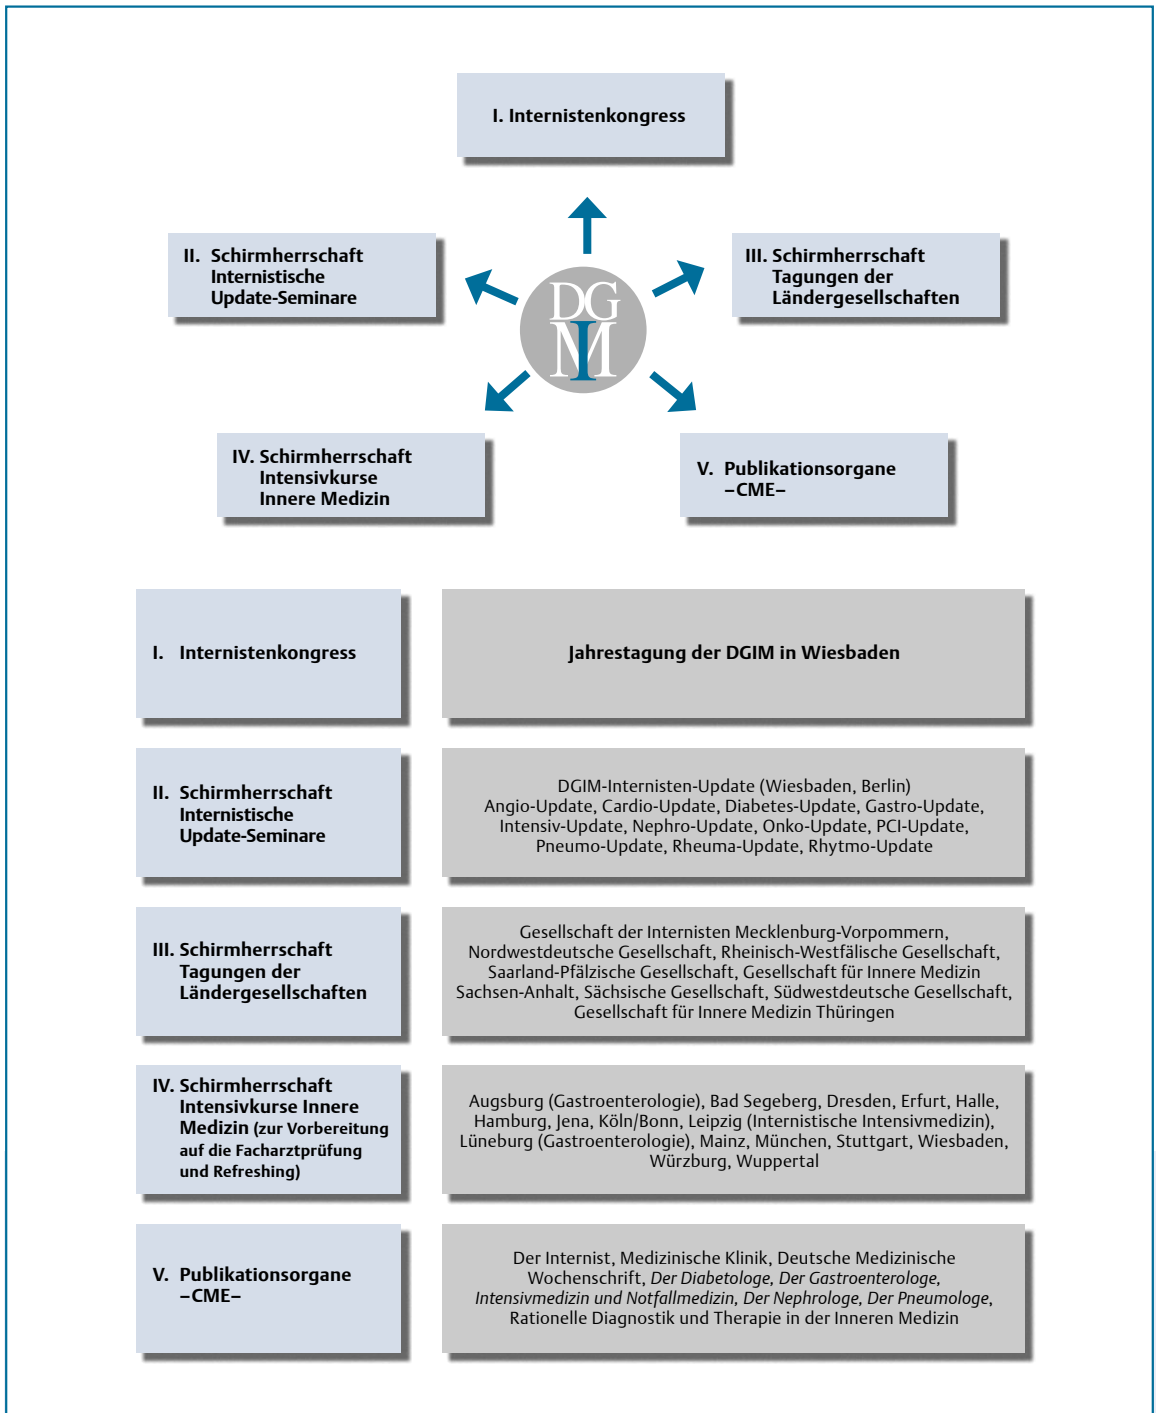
I. Internistenkongress

II. Schirmherrschaft Internistische Update-Seminare

DGIM

III. Schirmherrschaft Tagungen der Ländergesellschaften

IV. Schirmherrschaft Intensivkurse Innere Medizin

V. Publikationsorgane –CME–

| I. Internistenkongress | Jahrestagung der DGIM in Wiesbaden |
|---|---|
| II. Schirmherrschaft Internistische Update-Seminare | DGIM-Internisten-Update (Wiesbaden, Berlin) Angio-Update, Cardio-Update, Diabetes-Update, Gastro-Update, Intensiv-Update, Nephro-Update, Onko-Update, PCI-Update, Pneumo-Update, Rheuma-Update, Rhytmo-Update |
| III. Schirmherrschaft Tagungen der Ländergesellschaften | Gesellschaft der Internisten Mecklenburg-Vorpommern, Nordwestdeutsche Gesellschaft, Rheinisch-Westfälische Gesellschaft, Saarland-Pfälzische Gesellschaft, Gesellschaft für Innere Medizin Sachsen-Anhalt, Sächsische Gesellschaft, Südwestdeutsche Gesellschaft, Gesellschaft für Innere Medizin Thüringen |
| IV. Schirmherrschaft Intensivkurse Innere Medizin (zur Vorbereitung auf die Facharztprüfung und Refreshing) | Augsburg (Gastroenterologie), Bad Segeberg, Dresden, Erfurt, Halle, Hamburg, Jena, Köln/Bonn, Leipzig (Internistische Intensivmedizin), Lüneburg (Gastroenterologie), Mainz, München, Stuttgart, Wiesbaden, Würzburg, Wuppertal |
| V. Publikationsorgane –CME– | Der Internist, Medizinische Klinik, Deutsche Medizinische Wochenschrift, *Der Diabetologe, Der Gastroenterologe, Intensivmedizin und Notfallmedizin, Der Nephrologe, Der Pneumologe*, Rationelle Diagnostik und Therapie in der Inneren Medizin |